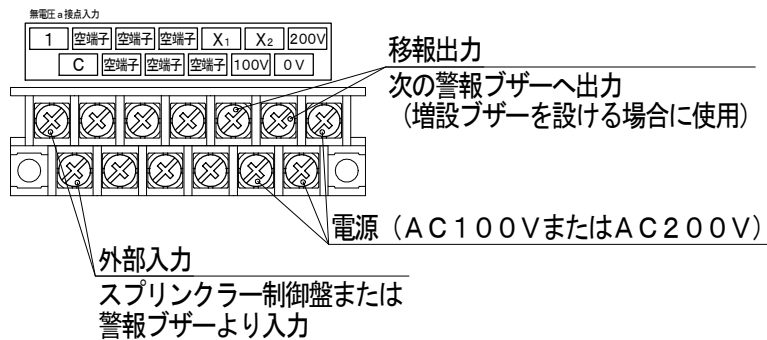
無電圧 a 接点入力

| 1 | 空端子 | 空端子 | 空端子 | $X_1$ | $X_2$ | 200V |
|---|---|---|---|---|---|---|
| C | 空端子 | 空端子 | 空端子 | 100V | 0 V | |

移報出力
次の警報ブザーへ出力
（増設ブザーを設ける場合に使用）

電源（AC100VまたはAC200V）

外部入力
スプリンクラー制御盤または
警報ブザーより入力